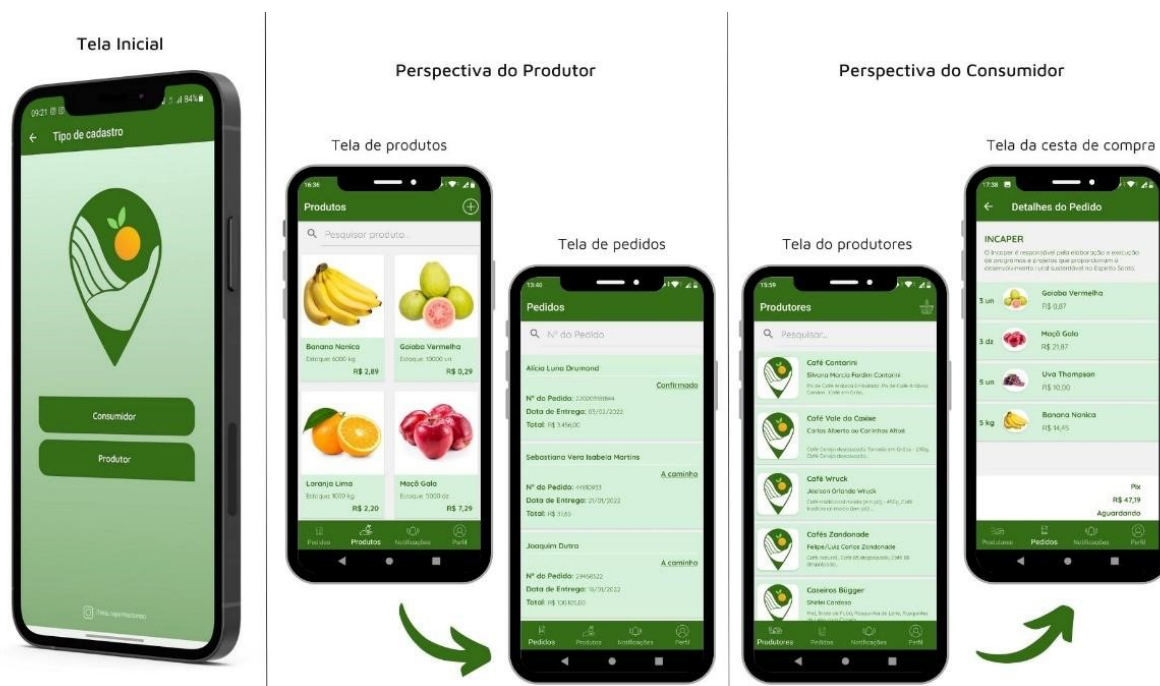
Tela Inicial

09:21 84%

Tipo de cadastro

Consumidor

Produtor

Perspectiva do Produtor

Tela de produtos

16:36

Produtos

Pesquisar produto...

Banana Nanica
Estoque 6000 kg
R$ 2,89

Goiaba Vermelha
Estoque 10000 un
R$ 0,29

Laranja Lima
Estoque 1000 kg
R$ 2,20

Maçã Gala
Estoque 5000 dz
R$ 7,29

Pedidos Produtos Notificações Perfil

Tela de pedidos

13:40

Pedidos

Nº do Pedido

Alicia Luna Drumond
Confirmado
Nº do Pedido: 22020918844
Data de Entrega: 03/02/2022
Total: R$ 3.456,00

Sebastiana Vera Isabela Martins
A caminho
Nº do Pedido: 44980933
Data de Entrega: 25/01/2022
Total: R$ 3.160

Joaquim Dutra
A caminho
Nº do Pedido: 29458522
Data de Entrega: 16/01/2022
Total: R$ 100.800,00

Pedidos Produtos Notificações Perfil

Perspectiva do Consumidor

Tela do produtores

15:59

Produtores

Pesquisar...

Café Contarini
Silvana Marcia Pardim Contarini

Café Vale do Caxixe
Carlos Alberto ou Carlinhos Altoé

Café Wruck
Jackson Orlando Wruck

Cafés Zandonade
Felipe/Luiz Carlos Zandonade

Caseiros Bügger
Shelei Cardoso

Produtores Pedidos Notificações Perfil

Tela da cesta de compra

17:38

Detalhes do Pedido

INCAPER
O Incaper é responsável pela elaboração e execução de programas e projetos que proporcionam o desenvolvimento rural sustentável no Espírito Santo.

5 un Goiaba Vermelha R$ 0,87
3 dz Maçã Gala R$ 21,87
5 un Uva Thompson R$ 10,00
5 kg Banana Nanica R$ 14,45

Pix
R$ 47,19
Aguardando

Produtores Pedidos Notificações Perfil